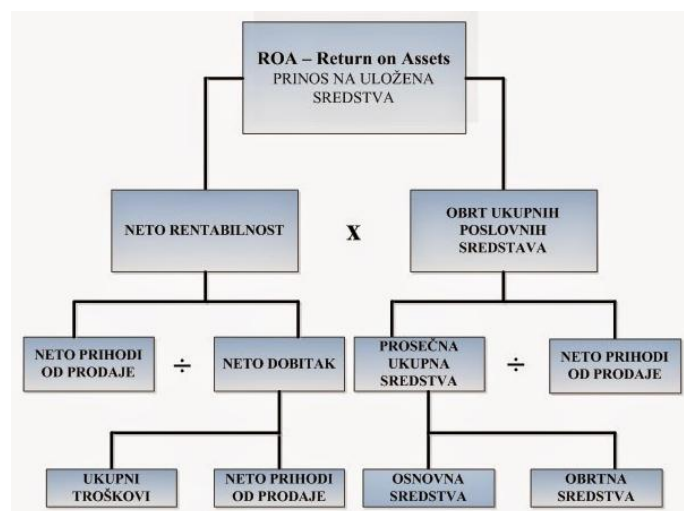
ROA – Return on Assets
PRINOS NA ULOŽENA SREDSTVA

NETO RENTABILNOST

X

OBRT UKUPNIH POSLOVNIH SREDSTAVA

NETO PRIHODI OD PRODAJE

÷

NETO DOBITAK

PROSEČNA UKUPNA SREDSTVA

÷

NETO PRIHODI OD PRODAJE

UKUPNI TROŠKOVI

NETO PRIHODI OD PRODAJE

OSNOVNA SREDSTVA

OBRTNA SREDSTVA